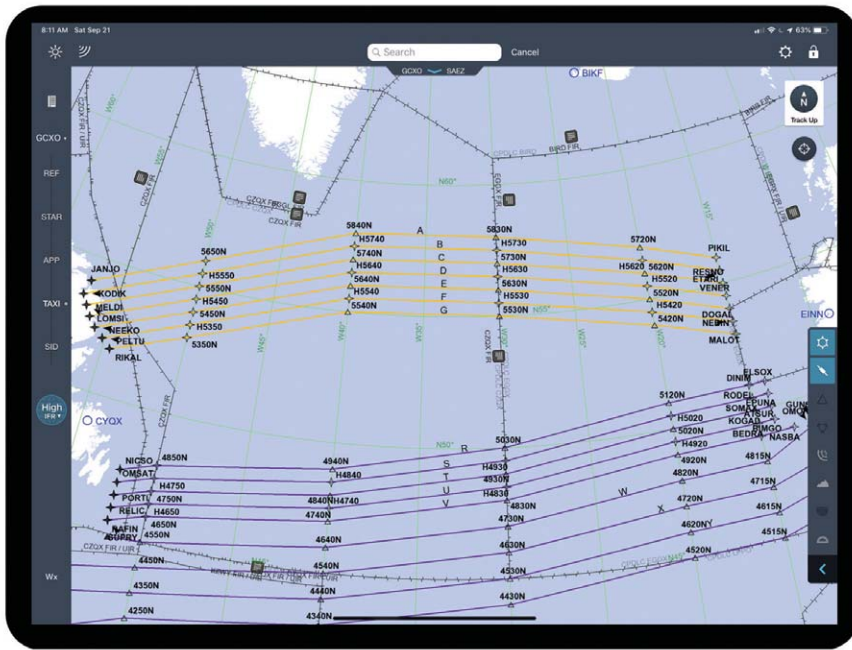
8:11 AM Sat Sep 21

63%

Search

Cancel

GCXO SAEZ

BIKF

N
Track Up

GCXO

REF

STAR

APP

TAXI

SID

High
IFR

Wx

CZQX FIR / UIR

W60°

W50°

W40°

W30°

W20°

W10°

N60°

N55°

N50°

CZQX FIR

BIRD FIR

EGGX FIR

CZQX FIR / UIR

CYQX

EINN

5840N
H5740
5740N
H5640
5640N
H5540
5540N

5830N
H5730
5730N
H5630
5630N
H5530
5530N

5720N
H5620
5620N
H5520
5520N
H5420
5420N

5650N
H5550
5550N
H5450
5450N
H5350
5350N

A
B
C
D
E
F
G

JANJO
KODIK
MELDI
LOMSI
NEEKO
PELTU
RIKAL

PIKIL
RESNO
ETARI
VENER
DOGAL
NEBIN
MALOT

ELSOX
DINIM
RODEL
SOMAX
KOGAD
BEDRA
ETUNA
ATSUR
BUNGO
NASBA
GUNSO
OMOKO

5120N
H5020
5020N
H4920
4920N
4820N
4815N
4720N
4715N
4620N
4615N
4520N
4515N

5030N
H4930
4930N
H4830
4830N
4730N
4630N
4530N
4430N

4940N
H4840
4840N
H4740
4740N
4640N
4540N
4440N
4340N

4850N
H4750
4750N
H4650
4650N
4550N
4450N
4350N
4250N

R
S
T
U
V
W
X

NICSO
OMSAT
PORTI
RELIC
SAFIN
SUPRY